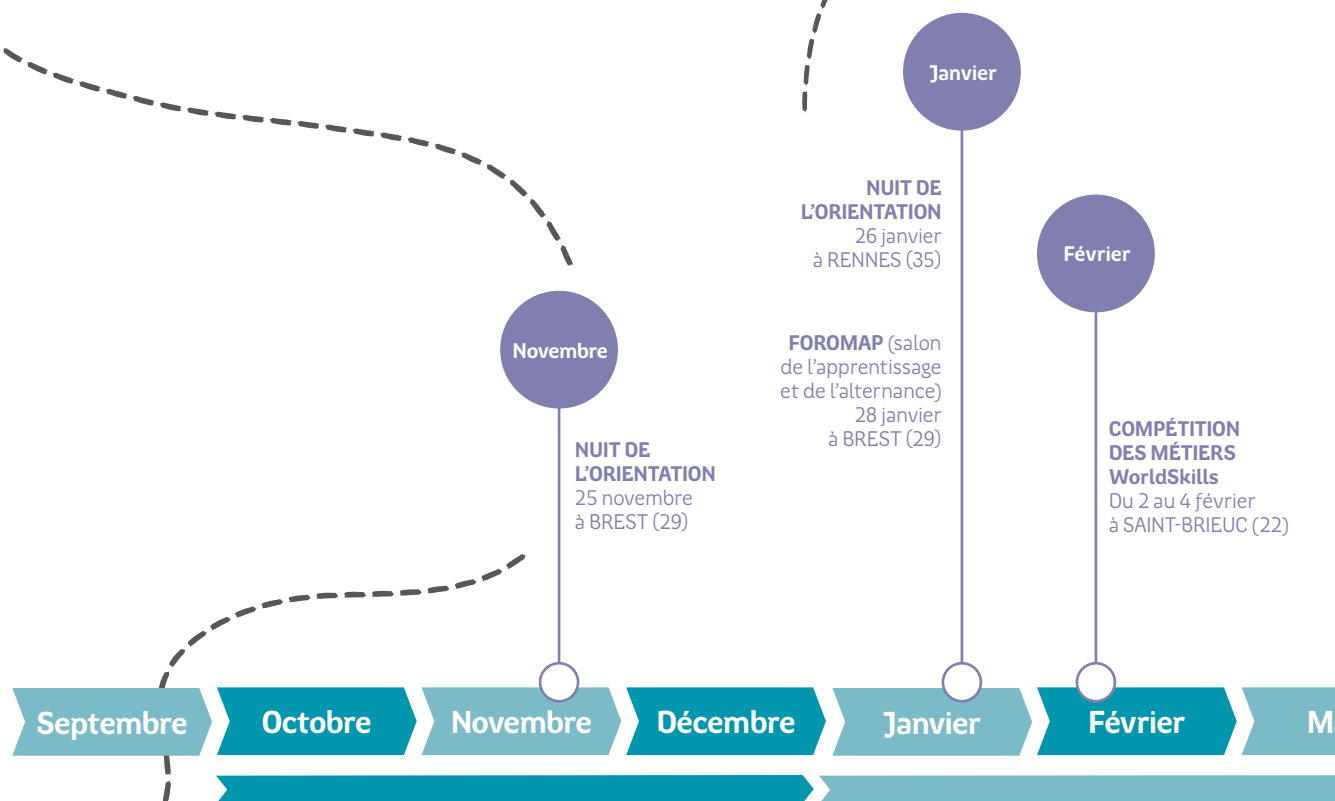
Janvier

NUIT DE L'ORIENTATION
26 janvier
à RENNES (35)

FOROMAP (salon de l'apprentissage et de l'alternance)
28 janvier
à BREST (29)

Février

COMPÉTITION DES MÉTIERS WorldSkills
Du 2 au 4 février
à SAINT-BRIEUC (22)

Novembre

NUIT DE L'ORIENTATION
25 novembre
à BREST (29)

Septembre Octobre Novembre Décembre Janvier Février M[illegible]